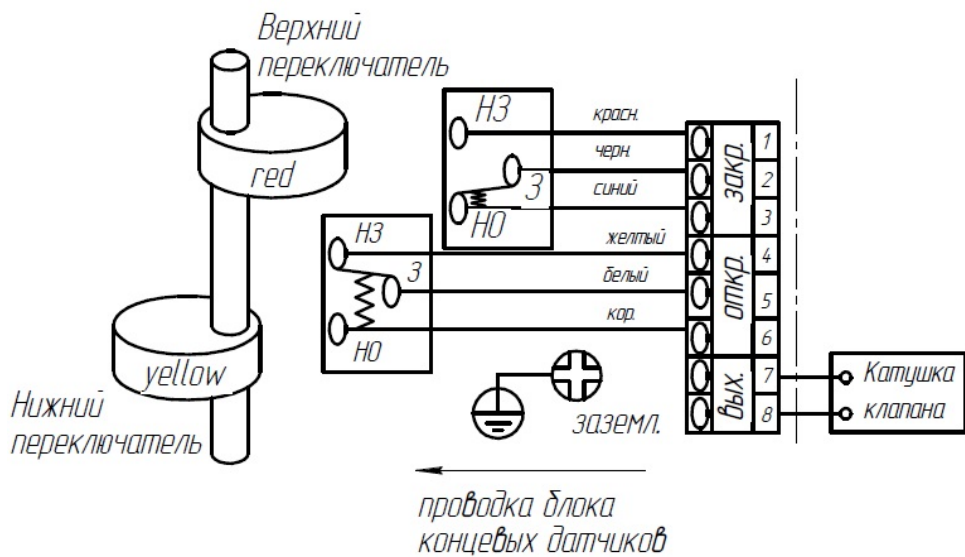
Верхний переключатель

red

yellow

Нижний переключатель

НЗ

З

НО

НЗ

З

НО

красн.

черн.

синий

желтый

белый

кор.

закр.

откр.

вых.

1

2

3

4

5

6

7

8

Катушка клапана

заземл.

проводка блока концевых датчиков